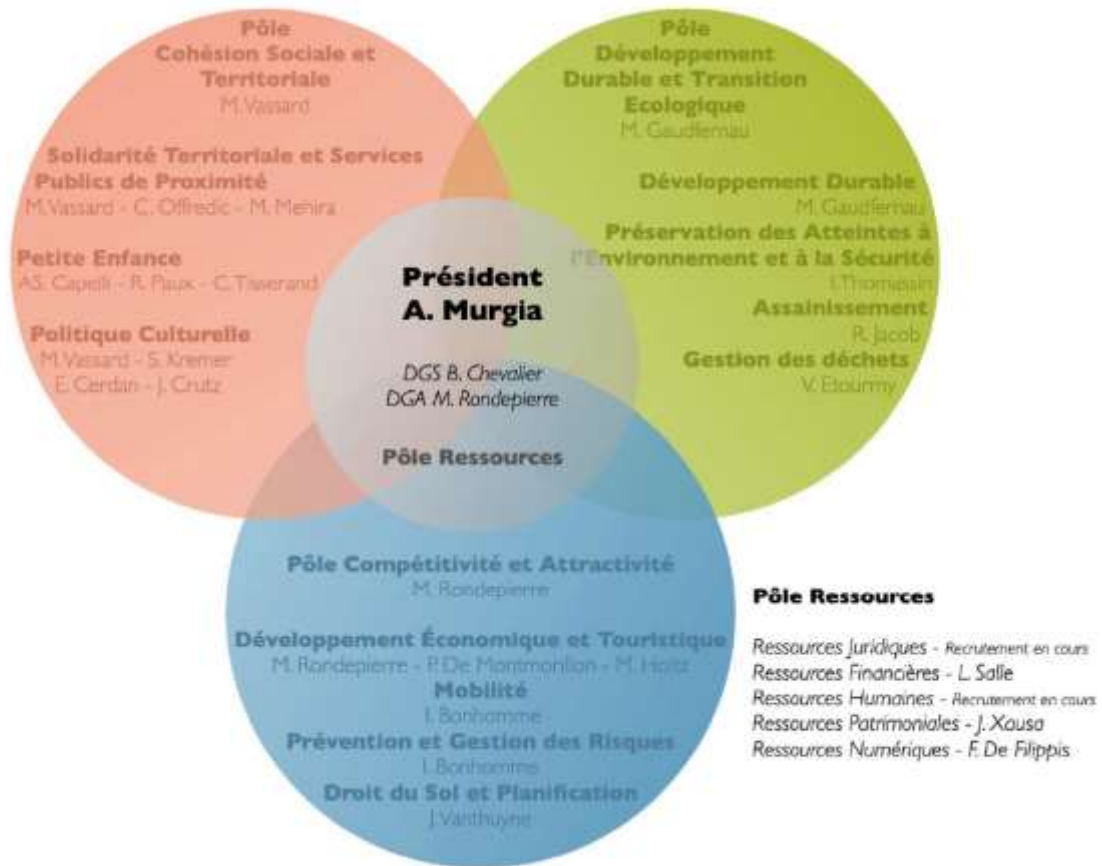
Pôle
Cohésion Sociale et Territoriale
M. Vassard

Solidarité Territoriale et Services Publics de Proximité
M. Vassard - C. Offredic - M. Menira

Petite Enfance
AS. Capelli - R. Paux - C. Tisserand

Politique Culturelle
M. Vassard - S. Kremer
E. Cerdan - J. Crutz

Pôle
Développement Durable et Transition Ecologique
M. Gaudfernau

Développement Durable
M. Gaudfernau
Préservation des Atteintes à l'Environnement et à la Sécurité
I. Thomassin
Assainissement
R. Jacob
Gestion des déchets
V. Etourmy

Président
A. Murgia

DGS B. Chevalier
DGA M. Rondepierre

Pôle Ressources

Pôle Compétitivité et Attractivité
M. Rondepierre

Développement Économique et Touristique
M. Rondepierre - P. De Montmorillon - M. Holtz
Mobilité
I. Bonhomme
Prévention et Gestion des Risques
I. Bonhomme
Droit du Sol et Planification
J. Vanthuyne

Pôle Ressources

Ressources Juridiques - Recrutement en cours
Ressources Financières - L. Salle
Ressources Humaines - Recrutement en cours
Ressources Patrimoniales - J. Xausa
Ressources Numériques - F. De Filippis